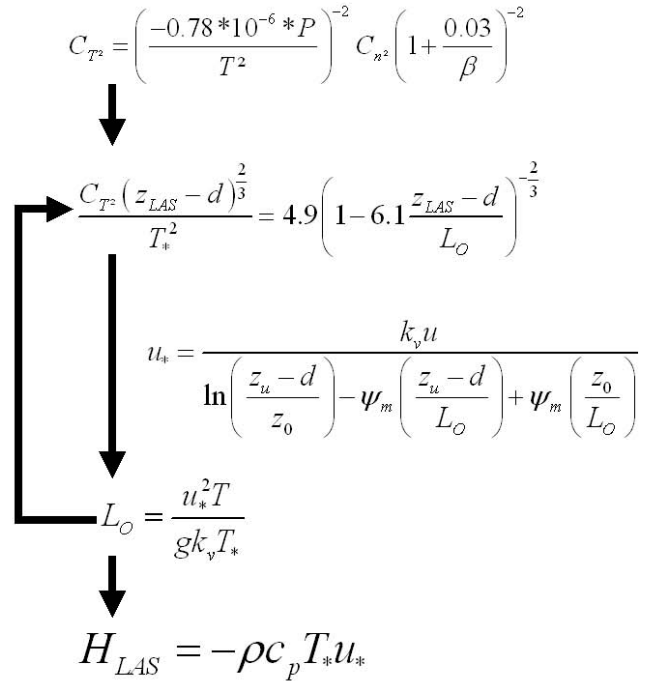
$C_{T^2} = \left( \frac{-0.78*10^{-6}*P}{T^2} \right)^{-2} C_{n^2} \left( 1 + \frac{0.03}{\beta} \right)^{-2}$

$\frac{C_{T^2} \left( z_{LAS} - d \right)^{\frac{2}{3}}}{T_*^2} = 4.9 \left( 1 - 6.1 \frac{z_{LAS} - d}{L_O} \right)^{-\frac{2}{3}}$

$u_* = \frac{k_v u}{\ln\left( \frac{z_u - d}{z_0} \right) - \psi_m \left( \frac{z_u - d}{L_O} \right) + \psi_m \left( \frac{z_0}{L_O} \right)}$

$L_O = \frac{u_*^2 T}{g k_v T_*}$

$H_{LAS} = -\rho c_p T_* u_*$